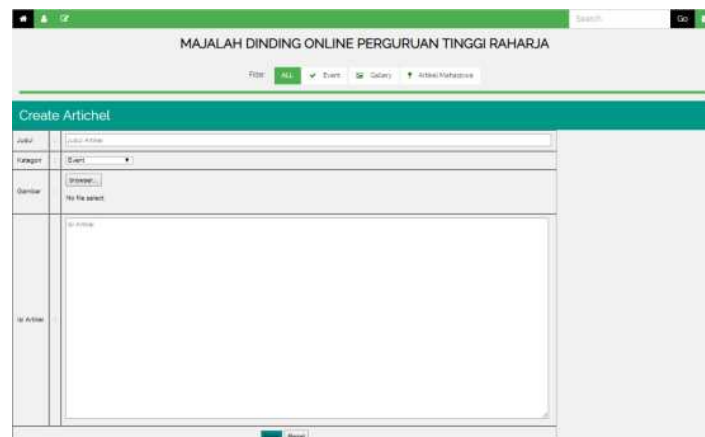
Search Go

MAJALAH DINDING ONLINE PERGURUAN TINGGI RAHARJA

Filter: ALL Event Gallery Artikel Mahasiswa

Create Artichel

| Judul | : | Judul Artikel |
|---|---|---|
| Kategori | : | Event |
| Gambar | : | Browse... No file select |
| Isi Artikel | : | Isi Artikel |

Reset